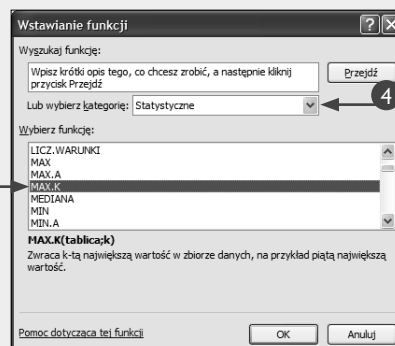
Wstawianie funkcji

?

Wyszukaj funkcję:

Wpisz krótki opis tego, co chcesz zrobić, a następnie kliknij przycisk Przejdź

Przejdź

Lub wybierz kategorię: Statystyczne

4

Wybierz funkcję:

LICZ.WARUNKI
MAX
MAX.A
MAX.K
MEDIANA
MIN
MIN.A

MAX.K(tablica;k)
Zwraca k-tą największą wartość w zbiorze danych, na przykład piątą największą wartość.

Pomoc dotycząca tej funkcji

OK

Anuluj